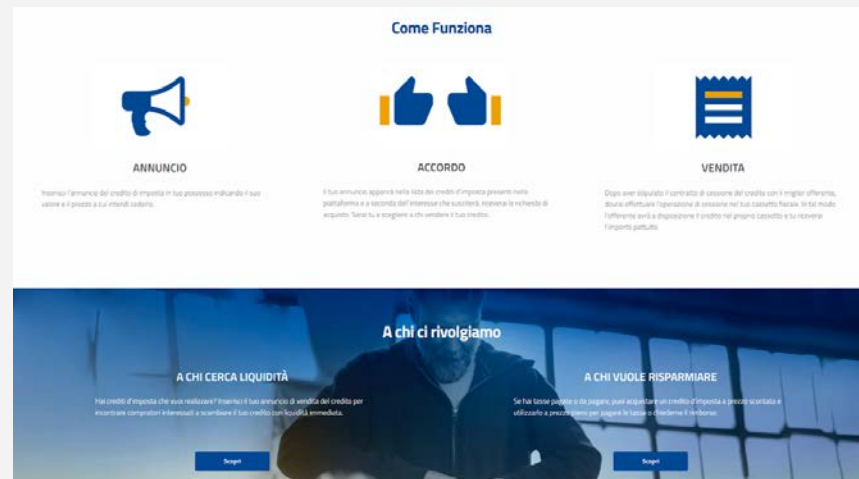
Come Funziona

ANNUNCIO

Inserisci l'annuncio del credito di imposta in tuo possesso indicando il suo valore e il prezzo a cui intendi cederlo.

ACCORDO

Il tuo annuncio apparirà nella lista dei crediti d'imposta presenti nella piattaforma e a seconda dell'interesse che susciterà, riceverai le richieste di acquisto. Sarai tu a scegliere a chi vendere il tuo credito.

VENDITA

Dopo aver stipulato il contratto di cessione del credito con il miglior offerente, dovrai effettuare l'operazione di cessione nel tuo cassetto fiscale. In tal modo l'offerente avrà a disposizione il credito nel proprio cassetto e tu riceverai l'importo pattuito.

A chi ci rivolgiamo

A CHI CERCA LIQUIDITÀ

Hai crediti d'imposta che vuoi realizzare? Inserisci il tuo annuncio di vendita del credito per incontrare compratori interessati a scambiare il tuo credito con liquidità immediata.

Scopri

A CHI VUOLE RISPARMIARE

Se hai tasse passate o da pagare, puoi acquistare un credito d'imposta a prezzo scontato e utilizzarlo a prezzo pieno per pagare le tasse o chiederne il rimborso.

Scopri